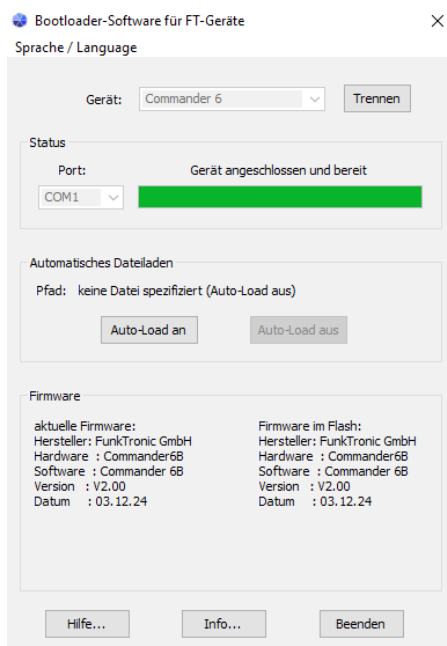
Bootloader-Software für FT-Geräte
×
Sprache / Language

Gerät: Commander 6
Trennen

Status
Port:
Gerät angeschlossen und bereit
COM1

Automatisches Dateiladen
Pfad: keine Datei spezifiziert (Auto-Load aus)
Auto-Load an
Auto-Load aus

Firmware
aktuelle Firmware:
Hersteller: FunkTronic GmbH
Hardware : Commander6B
Software : Commander 6B
Version : V2.00
Datum : 03.12.24

Firmware im Flash:
Hersteller: FunkTronic GmbH
Hardware : Commander6B
Software : Commander 6B
Version : V2.00
Datum : 03.12.24

Hilfe...
Info...
Beenden